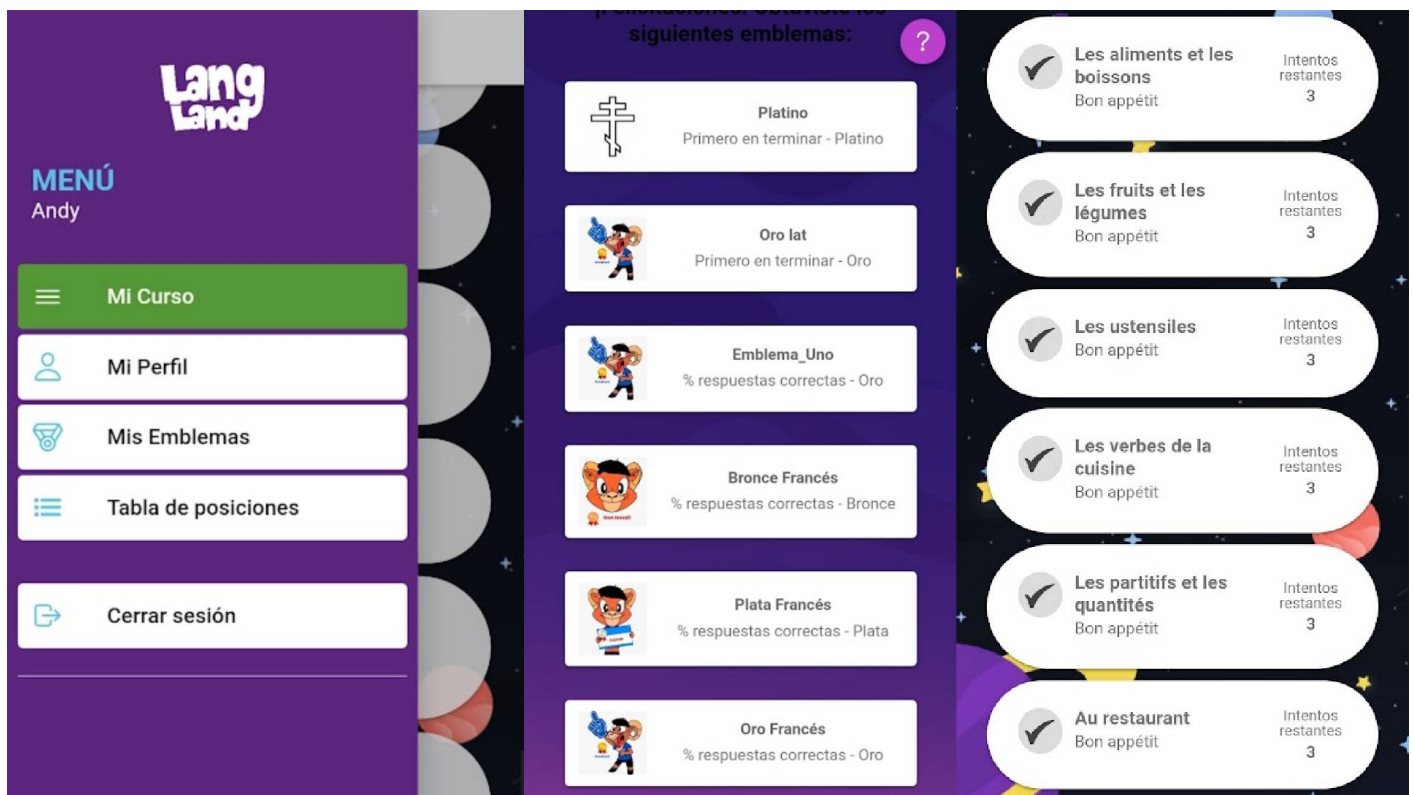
Lang Land

MENÚ
Andy

Mi Curso

Mi Perfil

Mis Emblemas

Tabla de posiciones

Cerrar sesión

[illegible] siguientes emblemas:

?

Platino
Primero en terminar - Platino

Oro lat
Primero en terminar - Oro

Emblema_Uno
% respuestas correctas - Oro

Bronce Francés
% respuestas correctas - Bronce

Plata Francés
% respuestas correctas - Plata

Oro Francés
% respuestas correctas - Oro

Les aliments et les boissons
Bon appétit
Intentos restantes
3

Les fruits et les légumes
Bon appétit
Intentos restantes
3

Les ustensiles
Bon appétit
Intentos restantes
3

Les verbes de la cuisine
Bon appétit
Intentos restantes
3

Les partitifs et les quantités
Bon appétit
Intentos restantes
3

Au restaurant
Bon appétit
Intentos restantes
3